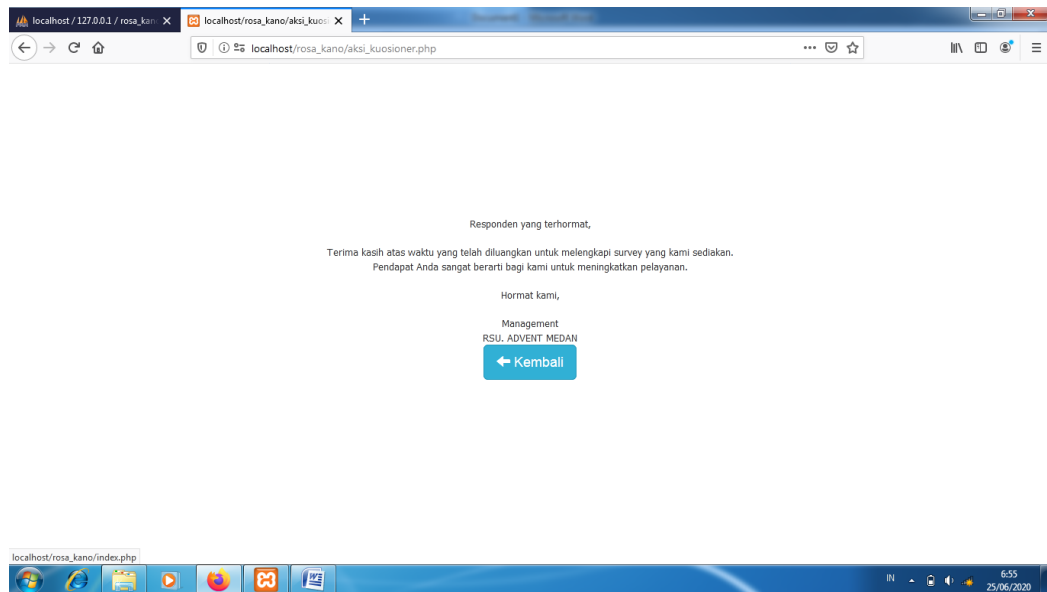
localhost / 127.0.0.1 / rosa_kan
localhost/rosa_kano/aksi_kuosi
localhost/rosa_kano/aksi_kuosioner.php

Responden yang terhormat,

Terima kasih atas waktu yang telah diluangkan untuk melengkapi survey yang kami sediakan.
Pendapat Anda sangat berarti bagi kami untuk meningkatkan pelayanan.

Hormat kami,

Management
RSU. ADVENT MEDAN

Kembali

localhost/rosa_kano/index.php

IN
6:55
25/06/2020